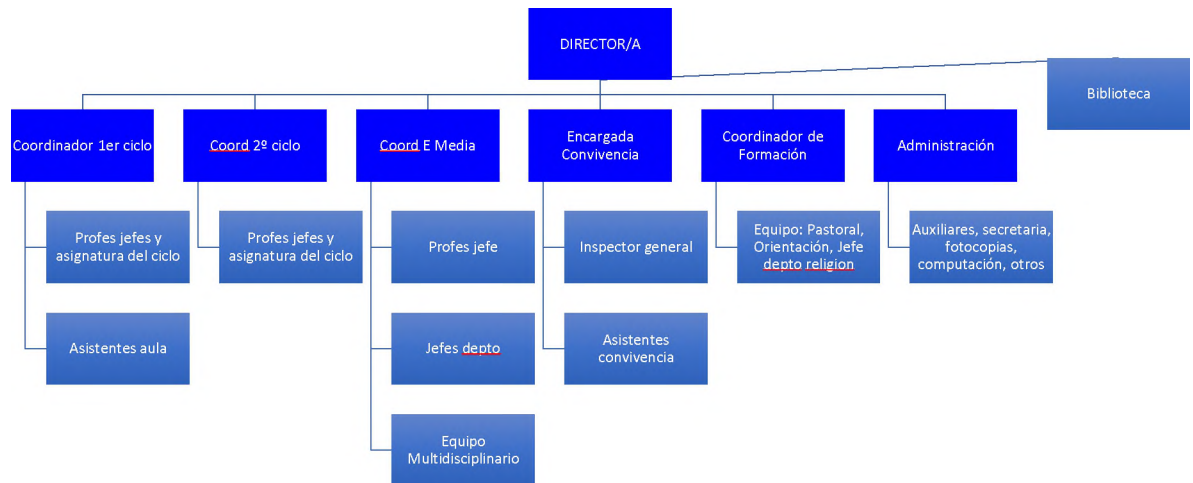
DIRECTOR/A

Biblioteca

Coordinador 1er ciclo

Profes jefes y asignatura del ciclo

Asistentes aula

Coord 2º ciclo

Profes jefes y asignatura del ciclo

Coord E Media

Profes jefe

Jefes depto

Equipo Multidisciplinario

Encargada Convivencia

Inspector general

Asistentes convivencia

Coordinador de Formación

Equipo: Pastoral, Orientación, Jefe depto religion

Administración

Auxiliares, secretaria, fotocopias, computación, otros